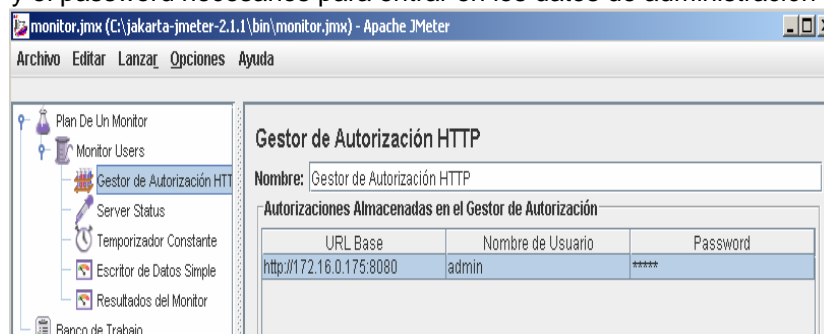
y el password necesarios para entrar en los datos de administración

monitor.jmx (C:\jakarta-jmeter-2.1.1\bin\monitor.jmx) - Apache JMeter

Archivo Editar Lanzar Opciones Ayuda

Plan De Un Monitor
Monitor Users
Gestor de Autorización HTT
Server Status
Temporizador Constante
Escritor de Datos Simple
Resultados del Monitor
Banco de Trabajo

Gestor de Autorización HTTP

Nombre: Gestor de Autorización HTTP

Autorizaciones Almacenadas en el Gestor de Autorización

| URL Base | Nombre de Usuario | Password |
|---|---|---|
| http://172.16.0.175:8080 | admin | ***** |